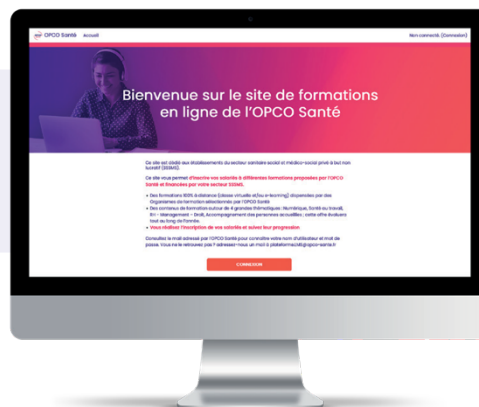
OPCO Santé Accueil

Non connecté (Connexion)

Bienvenue sur le site de formations en ligne de l'OPCO Santé

Ce site est dédié aux établissements du secteur sanitaire social et médico-social privé à but non lucratif (SSSMS).

Ce site vous permet d'inscrire vos salariés à différentes formations proposées par l'OPCO Santé et financées par votre secteur SSSMS.

• Des formations 100% à distance (classe virtuelle et/ou e-learning) dispensées par des Organismes de formation sélectionnés par l'OPCO Santé
• Des contenus de formation autour de 4 grandes thématiques : Numérique, Santé au travail, RH - Management - Droit, Accompagnement des personnes accueillies ; cette offre évoluera tout au long de l'année.
• Vous réalisez l'inscription de vos salariés et suivez leur progression

Consultez le mail adressé par l'OPCO Santé pour connaître votre nom d'utilisateur et mot de passe. Vous ne le retrouvez pas ? adressez-nous un mot à plateformeclst@opco-sante.fr

CONNEXION